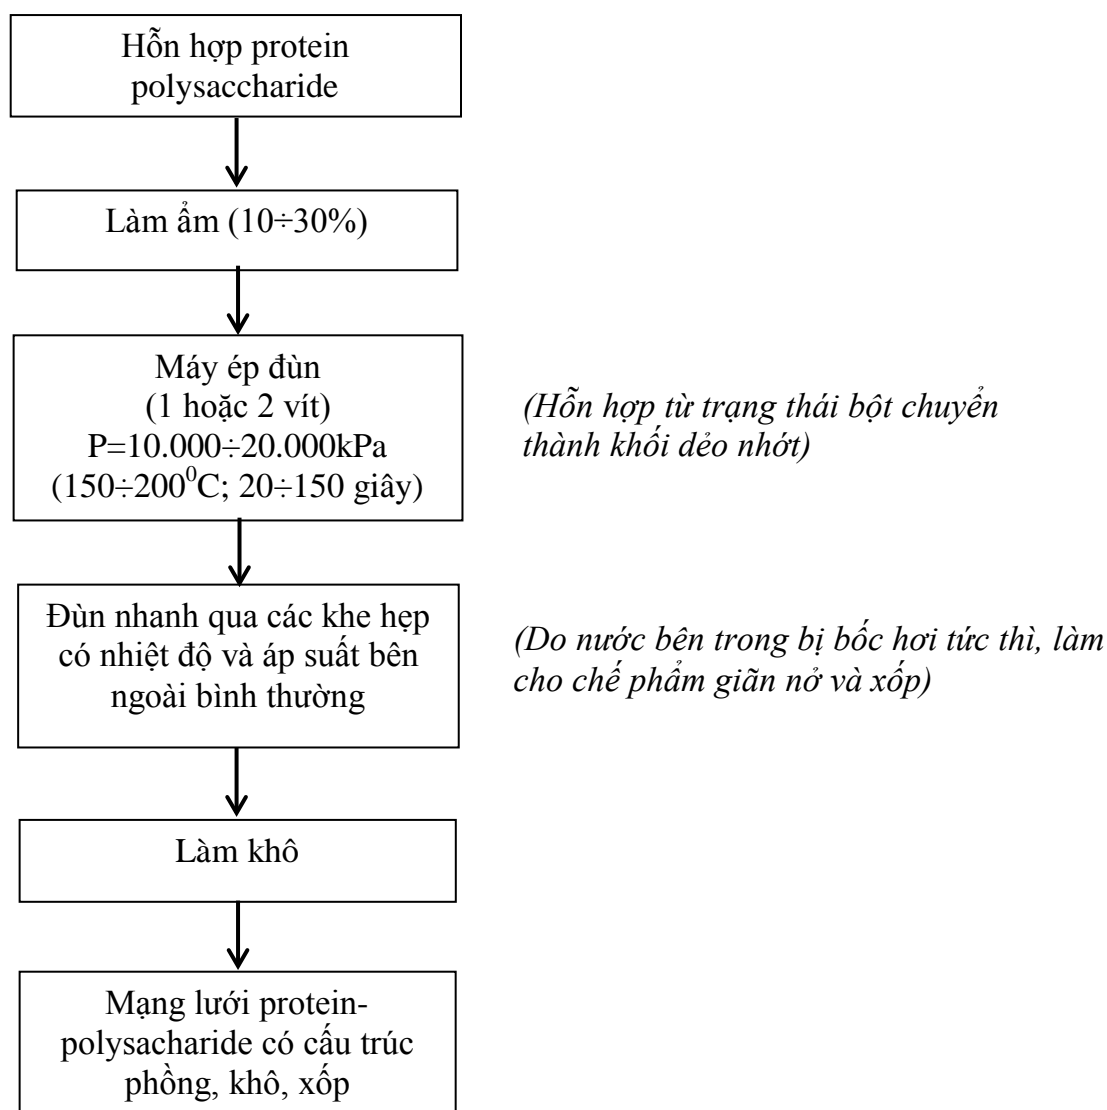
Hỗn hợp protein polysaccharide

Làm ẩm (10÷30%)

Máy ép đùn
(1 hoặc 2 vít)
P=10.000÷20.000kPa
($150÷200^0$C; 20÷150 giây)

(Hỗn hợp từ trạng thái bột chuyển thành khối dẻo nhớt)

Đùn nhanh qua các khe hẹp có nhiệt độ và áp suất bên ngoài bình thường

(Do nước bên trong bị bốc hơi tức thì, làm cho chế phẩm giãn nở và xốp)

Làm khô

Mạng lưới protein-polysacharide có cấu trúc phồng, khô, xốp